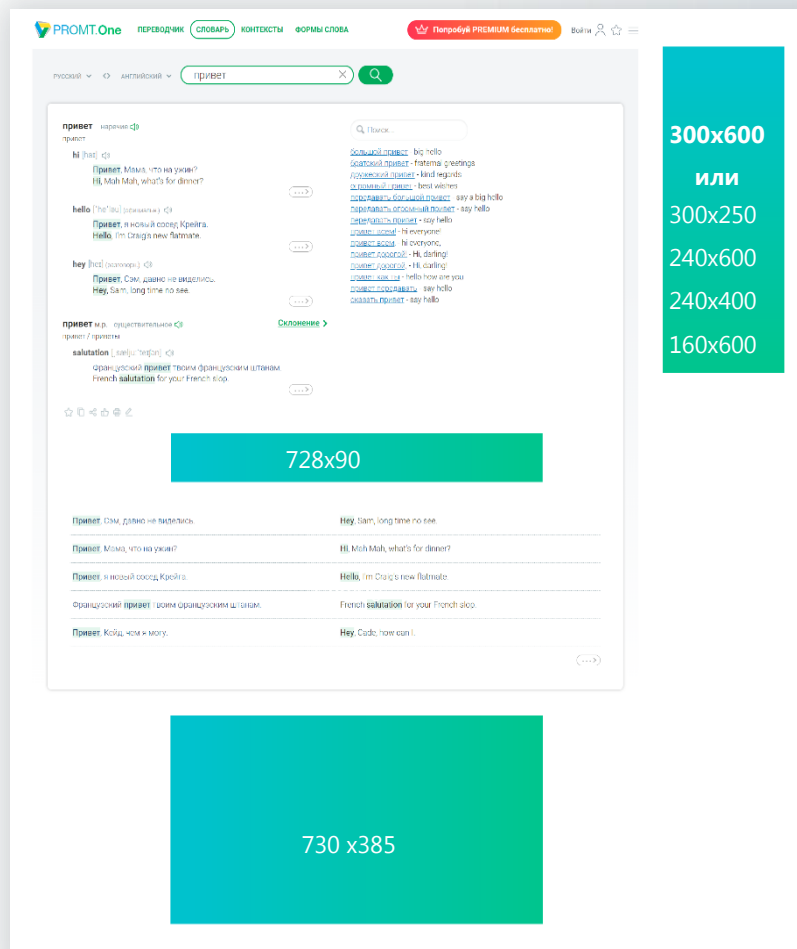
PROMT.One ПЕРЕВОДЧИК СЛОВАРЬ КОНТЕКСТЫ ФОРМЫ СЛОВА

Попробуй PREMIUM бесплатно! Войти

русский английский привет

привет наречие
привет

hi [haɪ]
Привет, Мама, что на ужин?
Hi, Mah Mah, what's for dinner?

hello [hə'ləu]
Привет, я новый сосед, Крейга.
Hello, I'm Craig's new flatmate.

hey [heɪ]
Привет, Сэм, давно не виделись.
Hey, Sam, long time no see.

привет м.р. существительное
привет / приветы
Склонение

salutation [ˌsæljuː'teɪʃən]
Французский привет твоим французским штанам.
French salutation for your French slop.

Поиск...
большой привет - big hello
братский привет - fraternal greetings
дружеский привет - kind regards
огромный привет - best wishes
передавать большой привет - say a big hello
передавать огромный привет - say hello
передавать привет - say hello
привет всем! - hi everyone!
привет всем - hi everyone,
привет дорогой - Hi, darling!
привет дорогой! - Hi, darling!
привет как ты - hello how are you
привет передавать - say hello
сказать привет - say hello

728x90

| Привет, Сэм, давно не виделись. | Hey, Sam, long time no see. |
|---|---|
| Привет, Мама, что на ужин? | Hi, Mah Mah, what's for dinner? |
| Привет, я новый сосед, Крейга. | Hello, I'm Craig's new flatmate. |
| Французский привет твоим французским штанам. | French salutation for your French slop. |
| Привет, Кейд, чем я могу. | Hey, Cade, how can I. |

730 x385

300x600
или
300x250
240x600
240x400
160x600